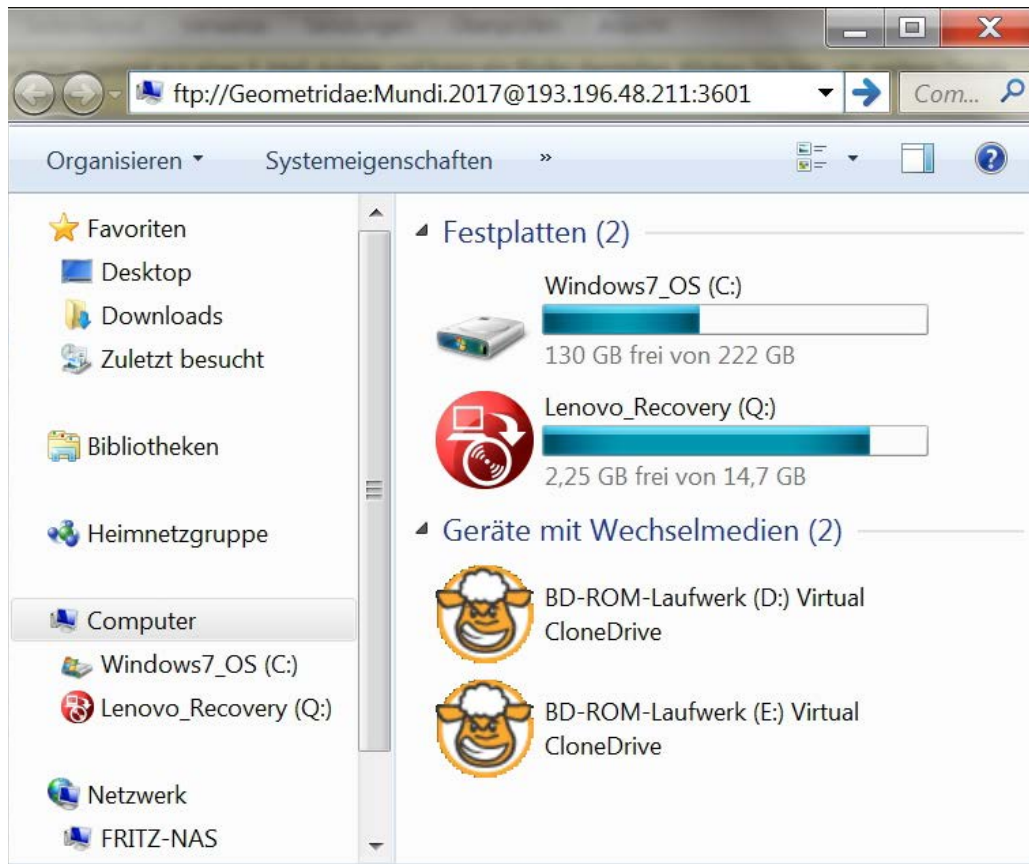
ftp://Geometridae:Mundi.2017@193.196.48.211:3601

Com...

Organisieren ▾ Systemeigenschaften »

Favoriten
Desktop
Downloads
Zuletzt besucht

Bibliotheken

Heimnetzgruppe

Computer
Windows7_OS (C:)
Lenovo_Recovery (Q:)

Netzwerk
FRITZ-NAS

Festplatten (2)

Windows7_OS (C:)
130 GB frei von 222 GB

Lenovo_Recovery (Q:)
2,25 GB frei von 14,7 GB

Geräte mit Wechselmedien (2)

BD-ROM-Laufwerk (D:) Virtual CloneDrive

BD-ROM-Laufwerk (E:) Virtual CloneDrive